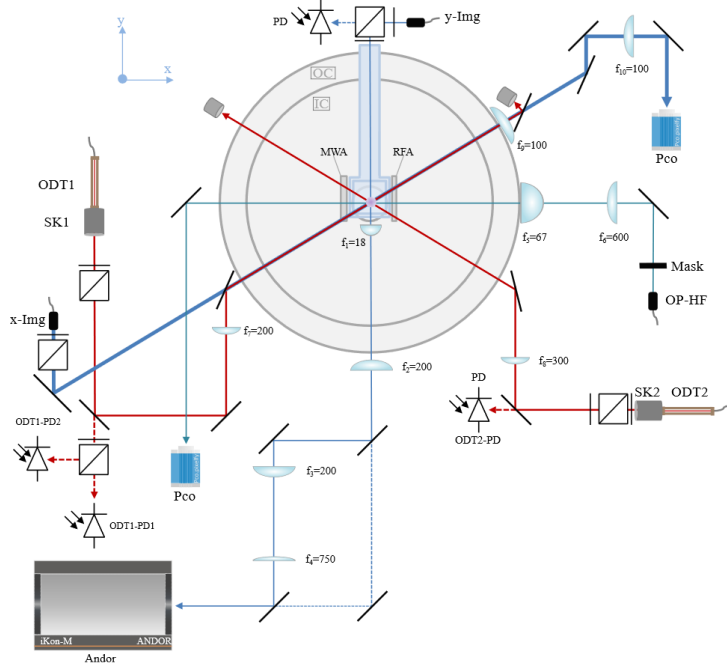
y
x
PD
y-Img
OC
IC
$f_{10}$=100
Pco
$f_9$=100
ODT1
SK1
MWA
RFA
$f_1$=18
$f_5$=67
$f_6$=600
Mask
OP-HF
x-Img
$f_7$=200
$f_2$=200
$f_8$=300
PD
SK2
ODT2
ODT2-PD
ODT1-PD2
Pco
$f_3$=200
ODT1-PD1
$f_4$=750
iKon-M
ANDOR
Andor